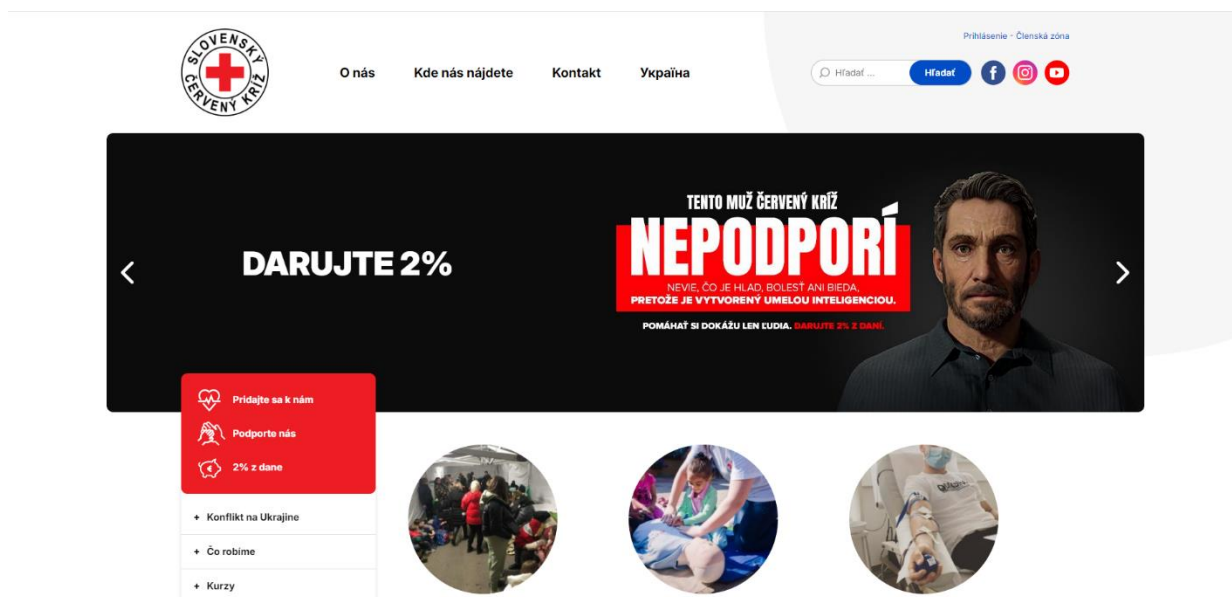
SLOVENSKÝ ČERVENÝ KRÍŽ

O nás Kde nás nájdete Kontakt Україна

Prihlásenie · Členská zóna

Hľadať ... Hľadať

DARUJTE 2%

TENTO MUŽ ČERVENÝ KRÍŽ
NEPODPORÍ
NEVIE, ČO JE HLAD, BOLESŤ ANI BIEDA,
PRETOŽE JE VYTVORENÝ UMELOU INTELIGENCIOU.

POMÁHAŤ SI DOKÁŽU LEN ĽUDIA. DARUJTE 2% Z DANÍ.

Pridajte sa k nám
Podporte nás
2% z dane

+ Konflikt na Ukrajine
+ Čo robíme
+ Kurzy